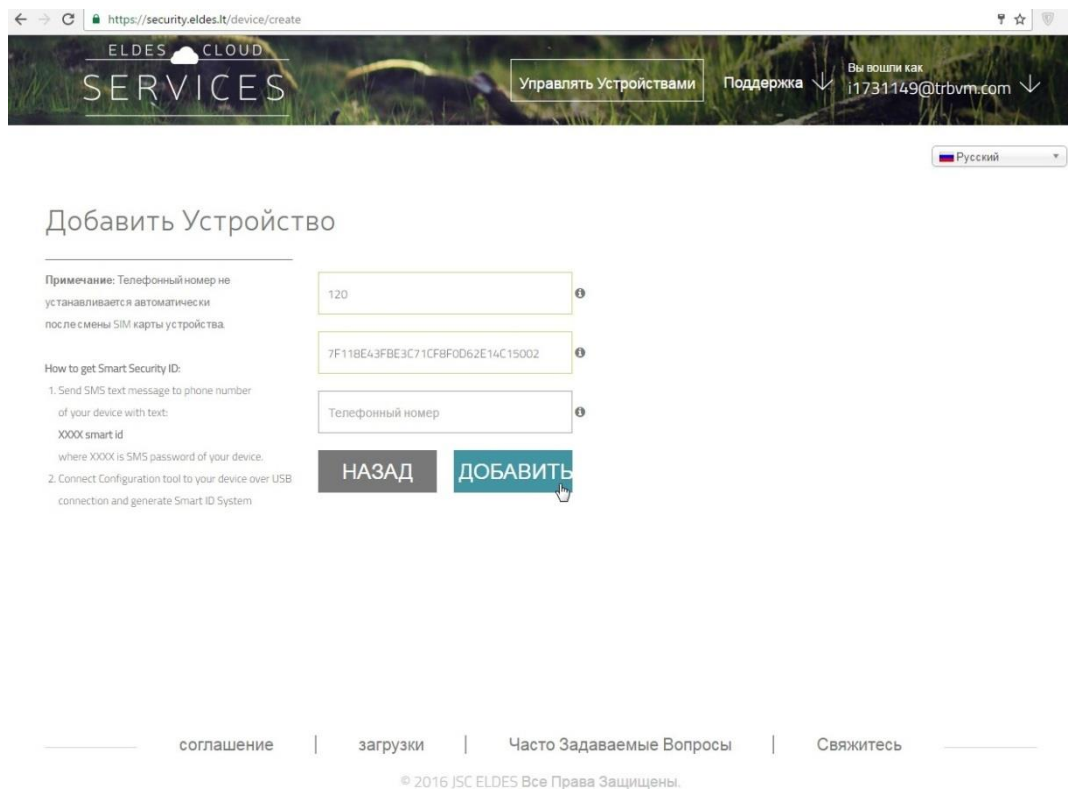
https://security.eldes.lt/device/create

ELDES CLOUD SERVICES

Управлять Устройствами

Поддержка

Вы вошли как
i1731149@trbvm.com

Русский

Добавить Устройство

**Примечание:** Телефонный номер не устанавливается автоматически после смены SIM карты устройства.

How to get Smart Security ID:
1. Send SMS text message to phone number of your device with text:
XXXX smart id
where XXXX is SMS password of your device.
2. Connect Configuration tool to your device over USB connection and generate Smart ID System

120

7F11BE43FBE3C71CF8F0D62E14C15002

Телефонный номер

НАЗАД

ДОБАВИТЬ

соглашение | загрузки | Часто Задаваемые Вопросы | Свяжитесь

© 2016 JSC ELDES Все Права Защищены.